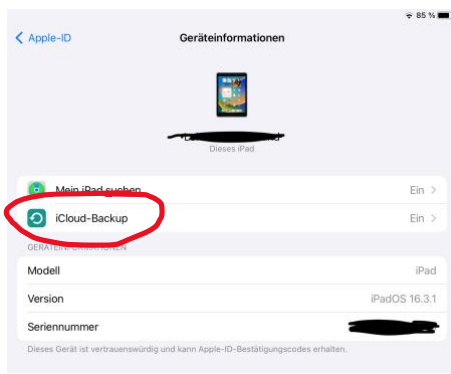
85 %

Apple-ID

Geräteinformationen

Dieses iPad

Mein iPad suchen Ein >

iCloud-Backup Ein >

GERÄTEINFORMATIONEN

| | |
|---|---|
| Modell | iPad |
| Version | iPadOS 16.3.1 |
| Seriennummer | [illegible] |

Dieses Gerät ist vertrauenswürdig und kann Apple-ID-Bestätigungscodes erhalten.